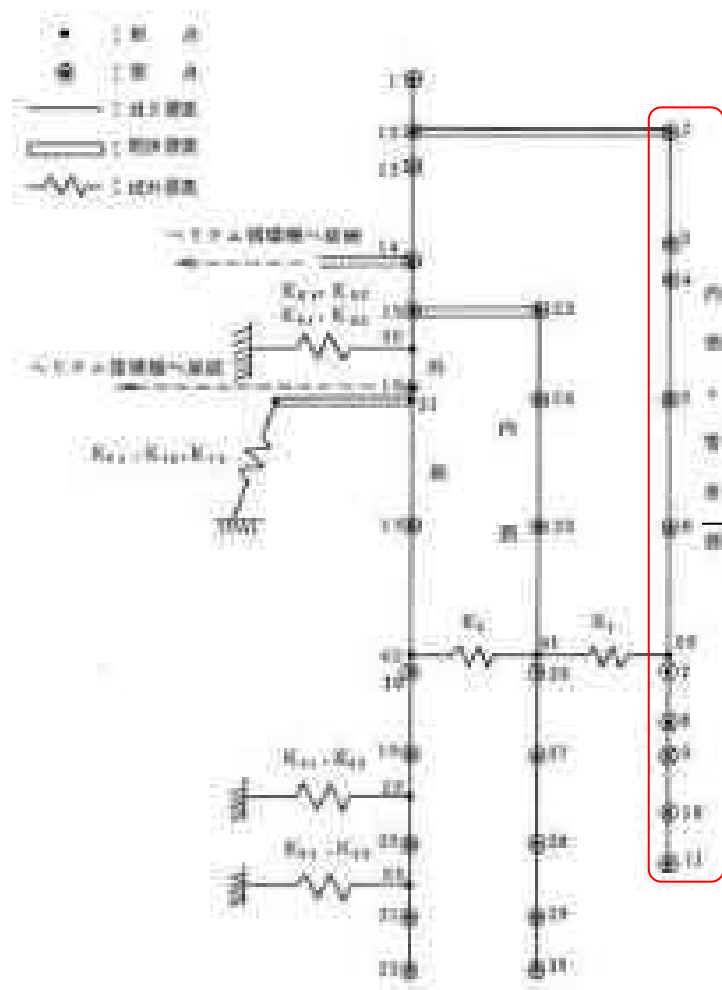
• ：節 点
◉ ：質 点
━━ ：はり要素
▭ ：剛体要素
-/\/\/\- ：ばね要素

1
11
12
ヘリウム設備等へ接続
14
$K_{\theta 7}$, $K_{H7}$
$K_{\theta 8}$, $K_{H8}$
15
22
32
ヘリウム設備等へ接続
16
31
$K_{\theta 4}$, $K_{H4}$, $K_{V4}$
17
21
23
24
25
内
外
$K_6$
$K_7$
42
18
41
26
19
27
$K_{\theta 5}$, $K_{H5}$
27
28
$K_{\theta 6}$, $K_{H6}$
33
29
34
30
31
32
2
3
4
5
6
7
8
9
10
13
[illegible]